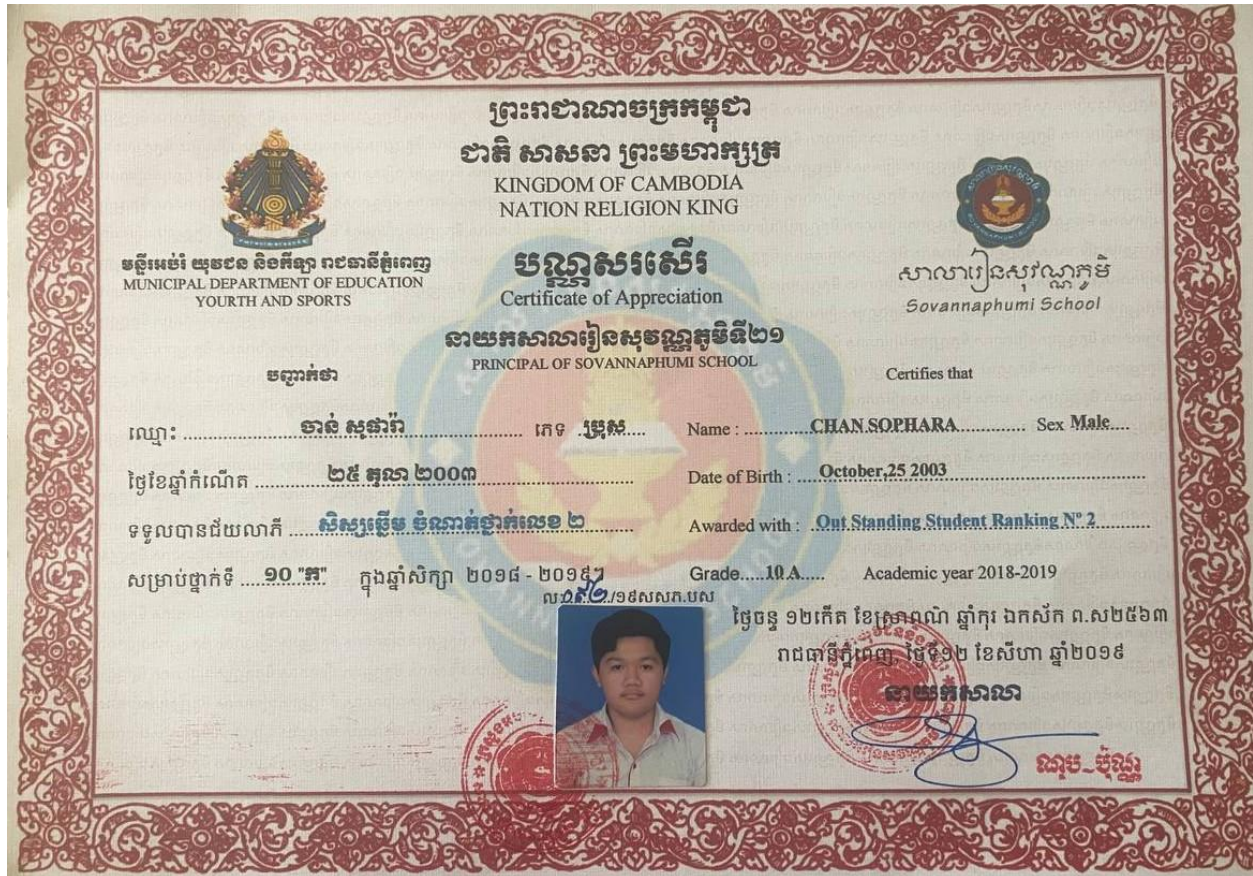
ព្រះរាជាណាចក្រកម្ពុជា
ជាតិ សាសនា ព្រះមហាក្សត្រ
KINGDOM OF CAMBODIA
NATION RELIGION KING

មន្ទីរអប់រំ យុវជន និងកីឡា រាជធានីភ្នំពេញ
MUNICIPAL DEPARTMENT OF EDUCATION
YOURTH AND SPORTS

បណ្ណសរសើរ
Certificate of Appreciation

សាលារៀនសុវណ្ណភូមិ
Sovannaphumi School

នាយកសាលារៀនសុវណ្ណភូមិទី២១
PRINCIPAL OF SOVANNAPHUMI SCHOOL

បញ្ជាក់ថា

Certifies that

ឈ្មោះ ចាន់ សុផារ៉ា ភេទ ប្រុស

Name : CHAN SOPHARA Sex Male

ថ្ងៃខែឆ្នាំកំណើត ២៥ តុលា ២០០៣

Date of Birth : October,25 2003

ទទួលបានជ័យលាភី សិស្សឆ្នើម ចំណាត់ថ្នាក់លេខ ២

Awarded with : Out Standing Student Ranking N° 2

សម្រាប់ថ្នាក់ទី ១០ "ក" ក្នុងឆ្នាំសិក្សា ២០១៨ - ២០១៩

Grade 10 A Academic year 2018-2019

លខ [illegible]/១៩សសភ.បស

ថ្ងៃចន្ទ ១២កើត ខែស្រាពណ៍ ឆ្នាំកុរ ឯកស័ក ព.ស២៥៦៣
រាជធានីភ្នំពេញ ថ្ងៃទី១២ ខែសីហា ឆ្នាំ២០១៩
នាយកសាលា

ណុប_ជុំណ្ណ